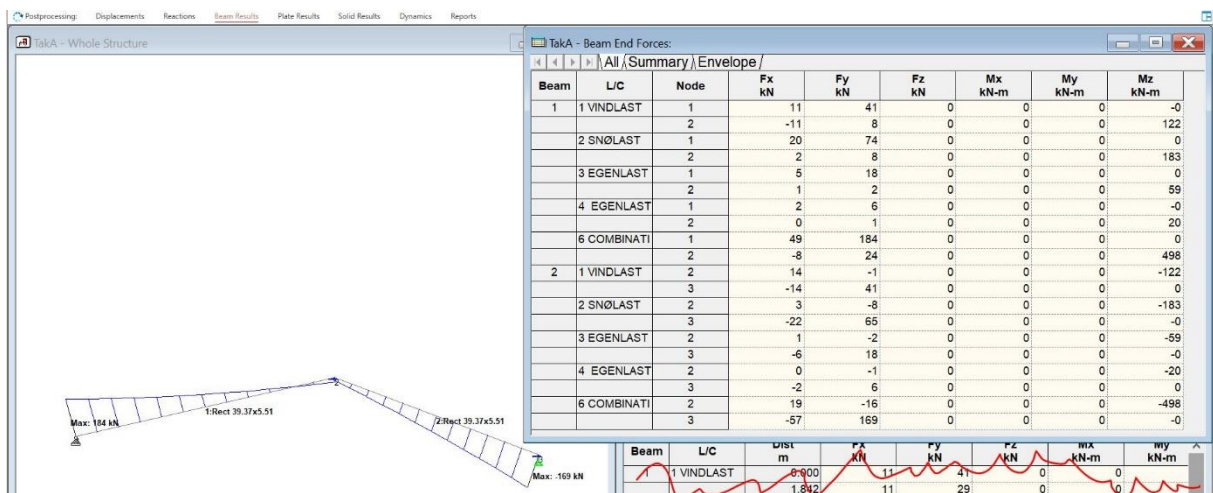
Postprocessing: Displacements Reactions Beam Results Plate Results Solid Results Dynamics Reports

TakA - Whole Structure

TakA - Beam End Forces:

All Summary Envelope

| Beam | L/C | Node | Fx kN | Fy kN | Fz kN | Mx kN-m | My kN-m | Mz kN-m |
|---|---|---|---|---|---|---|---|---|
| 1 | 1 VINDLAST | 1 | 11 | 41 | 0 | 0 | 0 | -0 |
| | | 2 | -11 | 8 | 0 | 0 | 0 | 122 |
| | 2 SNØLAST | 1 | 20 | 74 | 0 | 0 | 0 | 0 |
| | | 2 | 2 | 8 | 0 | 0 | 0 | 183 |
| | 3 EGENLAST | 1 | 5 | 18 | 0 | 0 | 0 | 0 |
| | | 2 | 1 | 2 | 0 | 0 | 0 | 59 |
| | 4 EGENLAST | 1 | 2 | 6 | 0 | 0 | 0 | -0 |
| | | 2 | 0 | 1 | 0 | 0 | 0 | 20 |
| | 6 COMBINATI | 1 | 49 | 184 | 0 | 0 | 0 | 0 |
| | | 2 | -8 | 24 | 0 | 0 | 0 | 498 |
| 2 | 1 VINDLAST | 2 | 14 | -1 | 0 | 0 | 0 | -122 |
| | | 3 | -14 | 41 | 0 | 0 | 0 | 0 |
| | 2 SNØLAST | 2 | 3 | -8 | 0 | 0 | 0 | -183 |
| | | 3 | -22 | 65 | 0 | 0 | 0 | -0 |
| | 3 EGENLAST | 2 | 1 | -2 | 0 | 0 | 0 | -59 |
| | | 3 | -6 | 18 | 0 | 0 | 0 | -0 |
| | 4 EGENLAST | 2 | 0 | -1 | 0 | 0 | 0 | -20 |
| | | 3 | -2 | 6 | 0 | 0 | 0 | 0 |
| | 6 COMBINATI | 2 | 19 | -16 | 0 | 0 | 0 | -498 |
| | | 3 | -57 | 169 | 0 | 0 | 0 | -0 |

Max: 184 kN
1:Rect 39.37x5.51
2:Rect 39.37x5.51
Max: -169 kN

| Beam | L/C | Dist m | Fx kN | Fy kN | Fz kN | Mx kN-m | My kN-m |
|---|---|---|---|---|---|---|---|
| 1 | 1 VINDLAST | 0.000 | 11 | 41 | 0 | 0 | |
| | | 1.842 | 11 | 29 | 0 | 0 | |